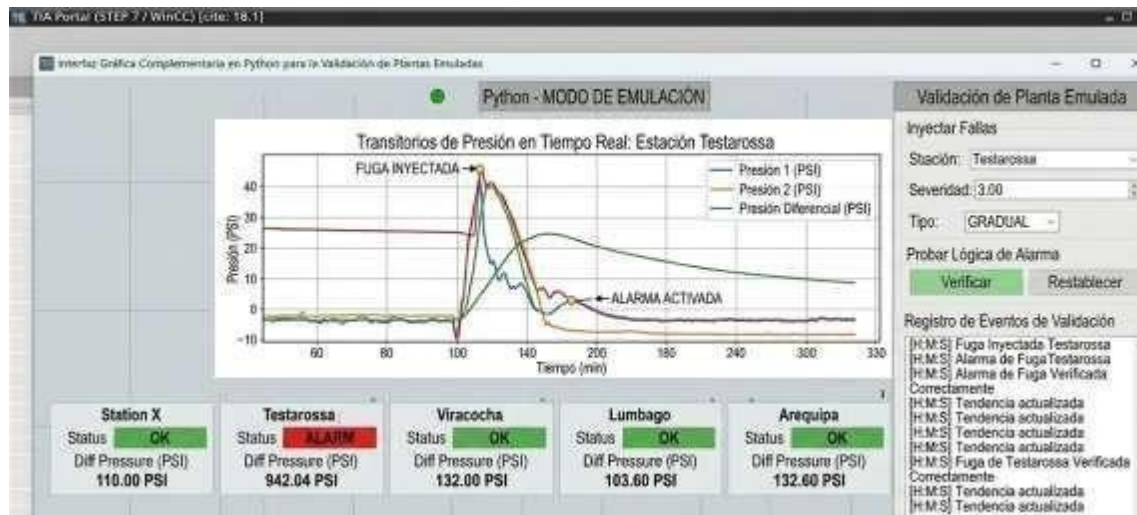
TIA Portal (STEP 7 / WinCC) [cite: 18.1]

Interfaz Gráfica Complementaria en Python para la Validación de Plantas Emuladas

Python - MODO DE EMULACIÓN

Transitorios de Presión en Tiempo Real: Estación Testarossa

FUGA INYECTADA

Presion 1 (PSI)
Presión 2 (PSI)
Presión Diferencial (PSI)

ALARMA ACTIVADA

Presión (PSI)
40
30
20
10
0
-10

60 80 100 140 200 180 240 300 330
Tiempo (min)

Validación de Planta Emulada

Inyectar Fallas

Stación: Testarossa

Severidad: 3.00

Tipo: GRADUAL

Probar Lógica de Alarma

Verificar

Restablecer

Registro de Eventos de Validación

[H:M:S] Fuga Inyectada Testarossa
[H:M:S] Alarma de FugaTestarossa
[H:M:S] Alarma de Fuga Verificada Correctamente
[H:M:S] Tendencia actualizada
[H:M:S] Tendencia actualizada
[H:M:S] Tendencia actualizada
[H:M:S] Tendencia actualizada
[H:M:S] Fuga de Testarossa Verificada Correctamente
[H:M:S] Tendencia actualizada
[H:M:S] Tendencia actualizada

Station X
Status OK
Diff Pressure (PSI)
110.00 PSI

Testarossa
Status ALARM
Diff Pressure (PSI)
942.04 PSI

Viracocha
Status OK
Diff Pressure (PSI)
132.00 PSI

Lumbago
Status OK
Diff Pressure (PSI)
103.60 PSI

Arequipa
Status OK
Diff Pressure (PSI)
132.60 PSI